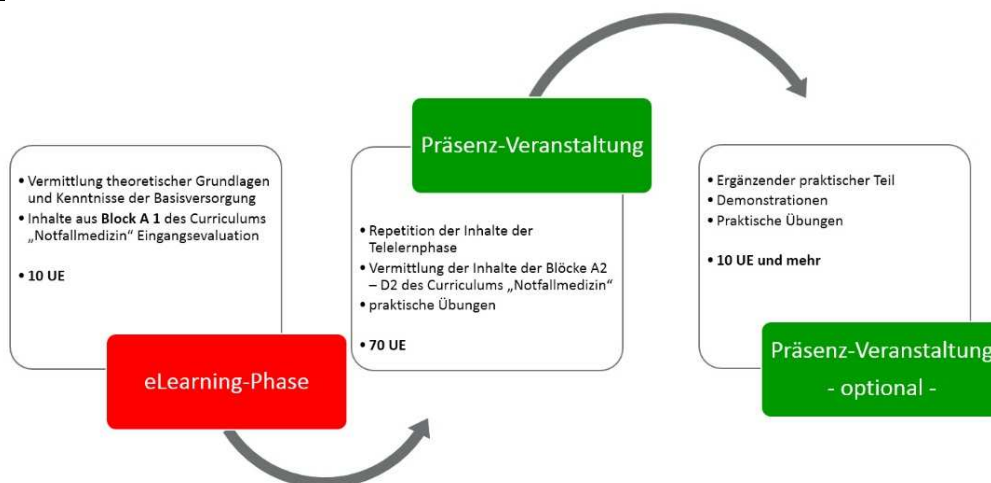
• Vermittlung theoretischer Grundlagen und Kenntnisse der Basisversorgung
• Inhalte aus **Block A 1** des Curriculums „Notfallmedizin" Eingangsevaluation

• 10 UE

eLearning-Phase

Präsenz-Veranstaltung

• Repetition der Inhalte der Telelernphase
• Vermittlung der Inhalte der Blöcke A2 – D2 des Curriculums „Notfallmedizin"
• praktische Übungen

• 70 UE

• Ergänzender praktischer Teil
• Demonstrationen
• Praktische Übungen

• 10 UE und mehr

Präsenz-Veranstaltung
- optional -